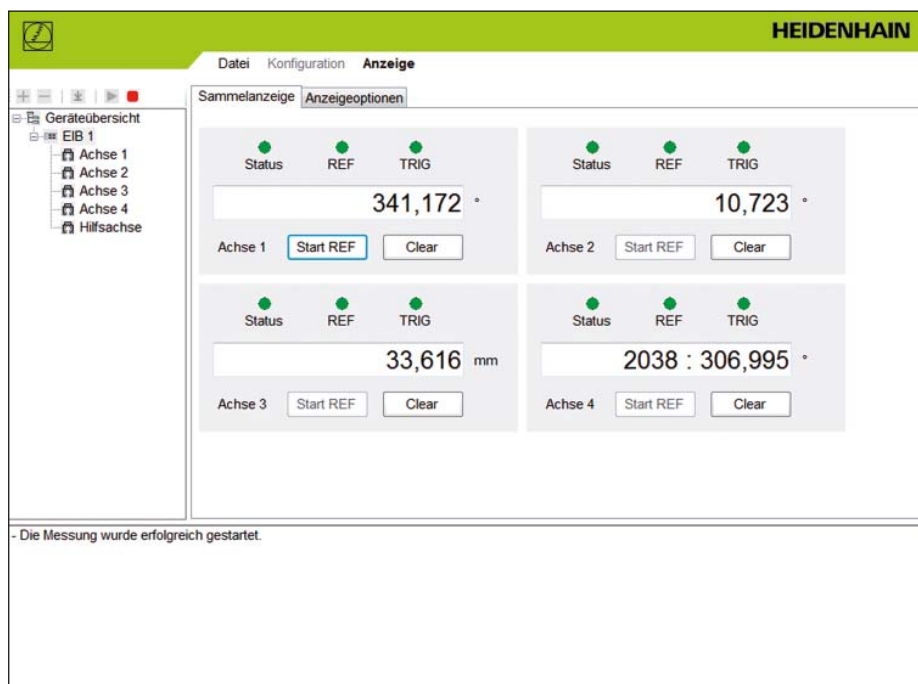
HEIDENHAIN

Datei Konfiguration Anzeige

Geräteübersicht
EIB 1
Achse 1
Achse 2
Achse 3
Achse 4
Hilfsachse

Sammelanzeige Anzeigeoptionen

Status REF TRIG
341,172 °
Achse 1 Start REF Clear

Status REF TRIG
10,723 °
Achse 2 Start REF Clear

Status REF TRIG
33,616 mm
Achse 3 Start REF Clear

Status REF TRIG
2038 : 306,995 °
Achse 4 Start REF Clear

- Die Messung wurde erfolgreich gestartet.